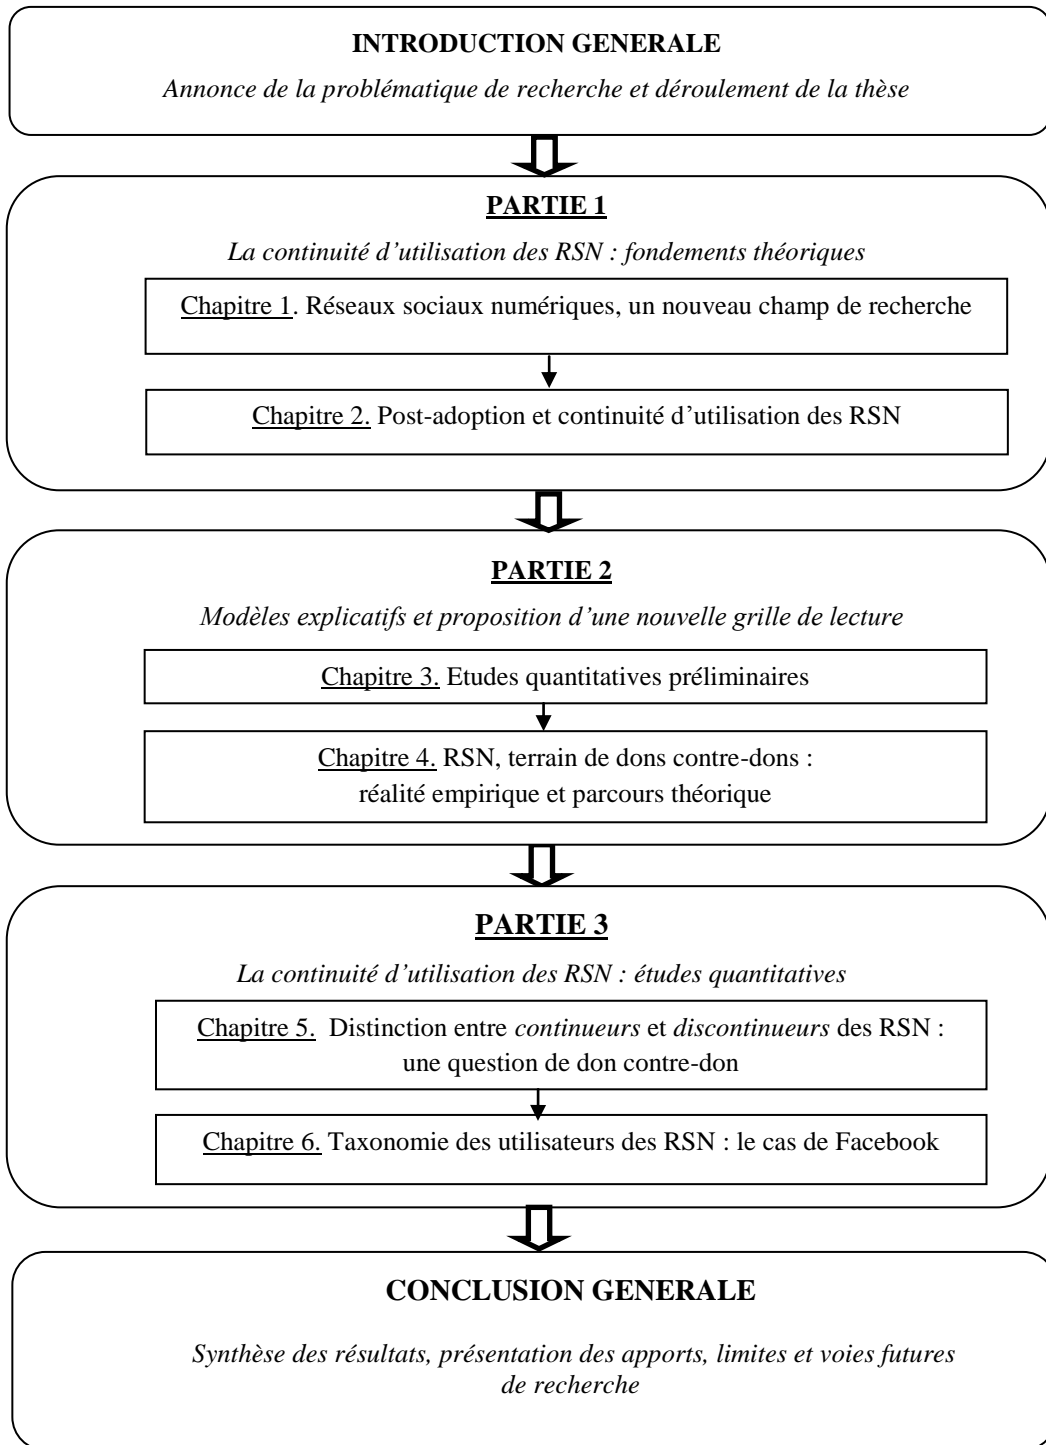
INTRODUCTION GENERALE

Annonce de la problématique de recherche et déroulement de la thèse

PARTIE 1

La continuité d'utilisation des RSN : fondements théoriques

Chapitre 1. Réseaux sociaux numériques, un nouveau champ de recherche

Chapitre 2. Post-adoption et continuité d'utilisation des RSN

PARTIE 2

Modèles explicatifs et proposition d'une nouvelle grille de lecture

Chapitre 3. Etudes quantitatives préliminaires

Chapitre 4. RSN, terrain de dons contre-dons : réalité empirique et parcours théorique

PARTIE 3

La continuité d'utilisation des RSN : études quantitatives

Chapitre 5. Distinction entre continueurs et discontinueurs des RSN : une question de don contre-don

Chapitre 6. Taxonomie des utilisateurs des RSN : le cas de Facebook

CONCLUSION GENERALE

Synthèse des résultats, présentation des apports, limites et voies futures de recherche